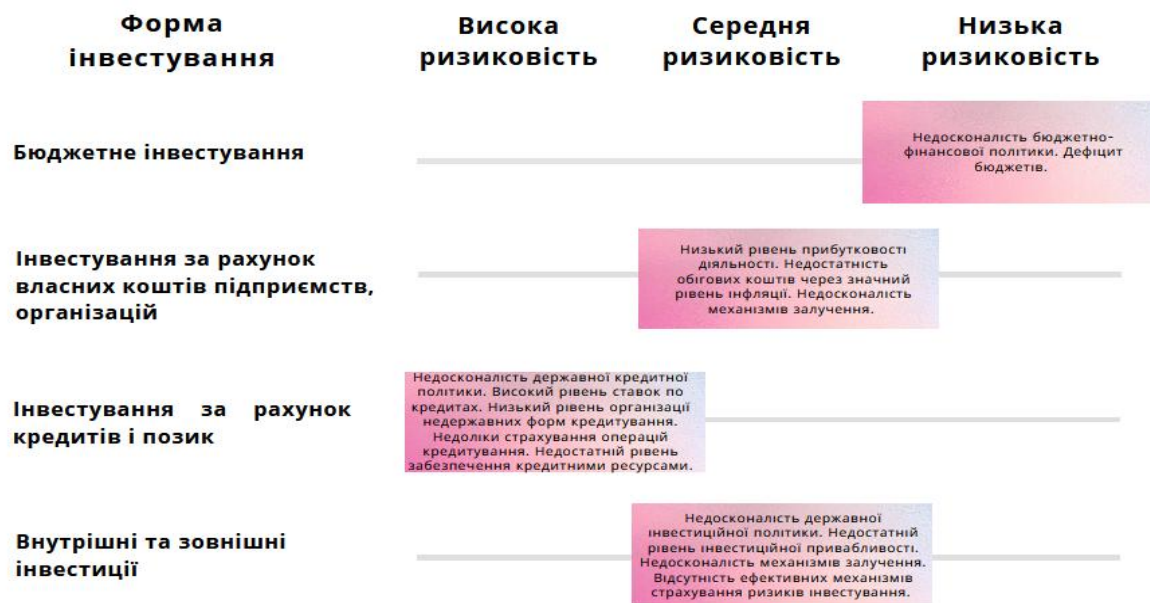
| Форма інвестування | Висока ризиковість | Середня ризиковість | Низька ризиковість |
|---|---|---|---|
| Бюджетне інвестування | | | Недосконалість бюджетно-фінансової політики. Дефіцит бюджетів. |
| Інвестування за рахунок власних коштів підприємств, організацій | | Низький рівень прибутковості діяльності. Недостатність обігових коштів через значний рівень інфляції. Недосконалість механізмів залучення. | |
| Інвестування за рахунок кредитів і позик | Недосконалість державної кредитної політики. Високий рівень ставок по кредитах. Низький рівень організації недержавних форм кредитування. Недоліки страхування операцій кредитування. Недостатній рівень забезпечення кредитними ресурсами. | | |
| Внутрішні та зовнішні інвестиції | | Недосконалість державної інвестиційної політики. Недостатній рівень інвестиційної привабливості. Недосконалість механізмів залучення. Відсутність ефективних механізмів страхування ризиків інвестування. | |